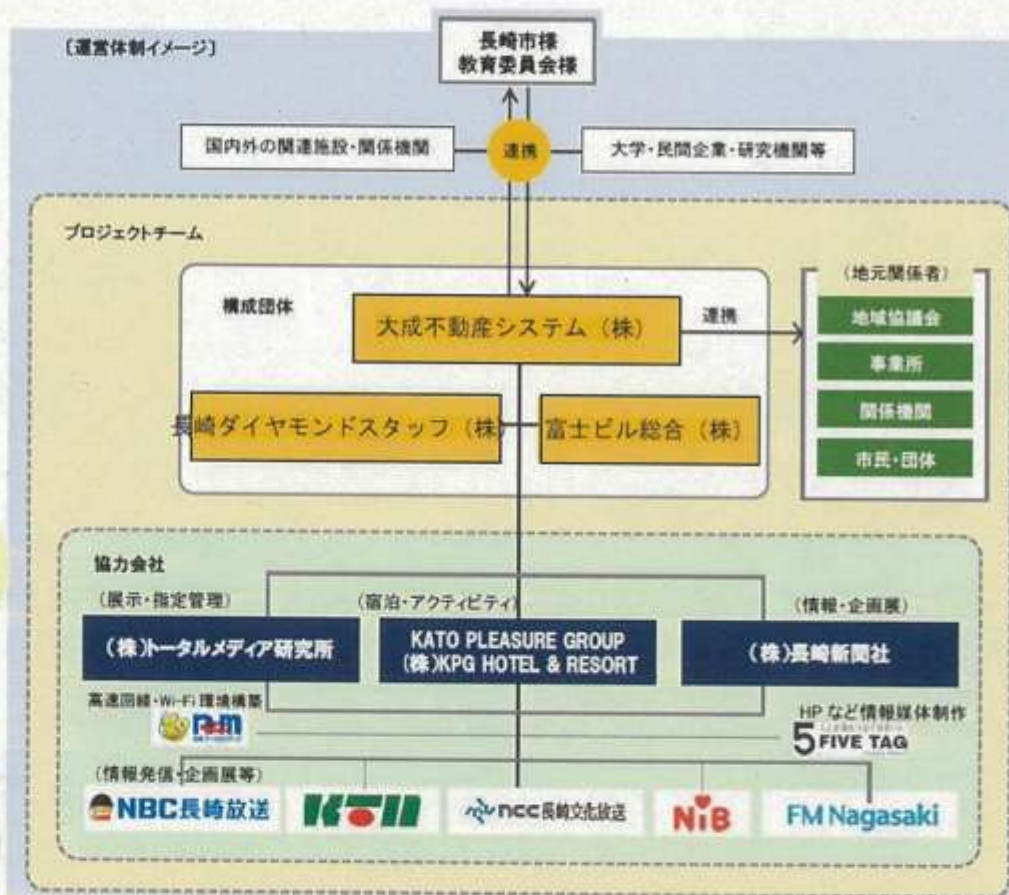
〔運営体制イメージ〕

長崎市様
教育委員会様

国内外の関連施設・関係機関

連携

大学・民間企業・研究機関等

プロジェクトチーム

構成団体

大成不動産システム（株）

連携

（地元関係者）

地域協議会

事業所

関係機関

市民・団体

長崎ダイヤモンドスタッフ（株）

富士ビル総合（株）

協力会社

（展示・指定管理）

（宿泊・アクティビティ）

（情報・企画展）

（株）トータルメディア研究所

KATO PLEASURE GROUP
（株）KPG HOTEL & RESORT

（株）長崎新聞社

高速回線・Wi-Fi 環境構築

P&M

HP など情報媒体制作

5 FIVE TAG

（情報発信・企画展等）

NBC長崎放送

KTN

ncc長崎文化放送

NIB

FM Nagasaki